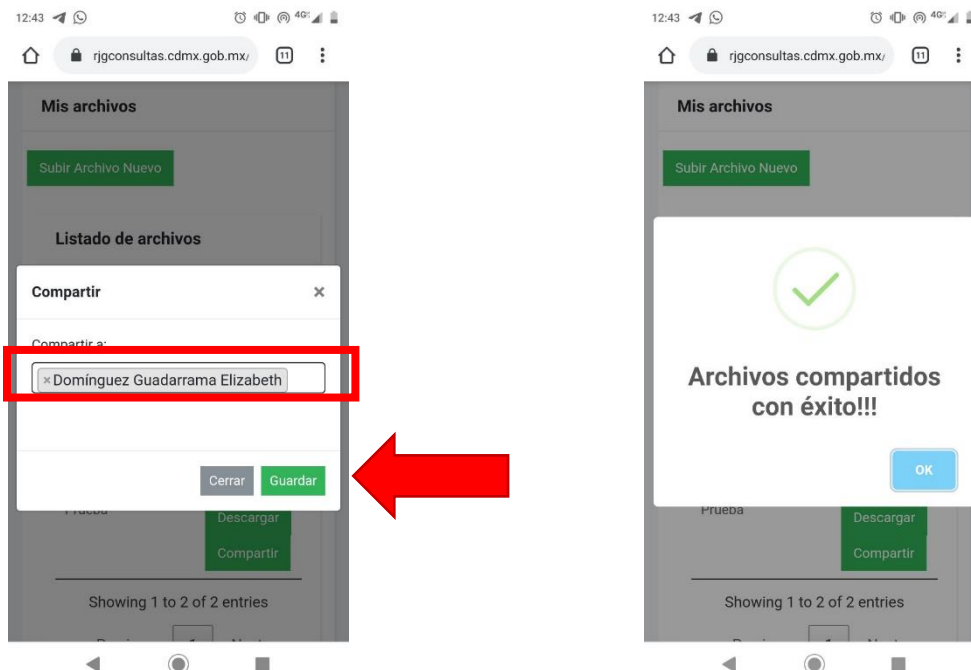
12:43

rjgconsultas.cdmx.gob.mx/

11

Mis archivos

Subir Archivo Nuevo

Listado de archivos

Compartir

×

Compartir a:

× Domínguez Guadarrama Elizabeth

Cerrar

Guardar

Prueba

Descargar

Compartir

Showing 1 to 2 of 2 entries

12:43

rjgconsultas.cdmx.gob.mx/

11

Mis archivos

Subir Archivo Nuevo

Archivos compartidos con éxito!!!

OK

Prueba

Descargar

Compartir

Showing 1 to 2 of 2 entries